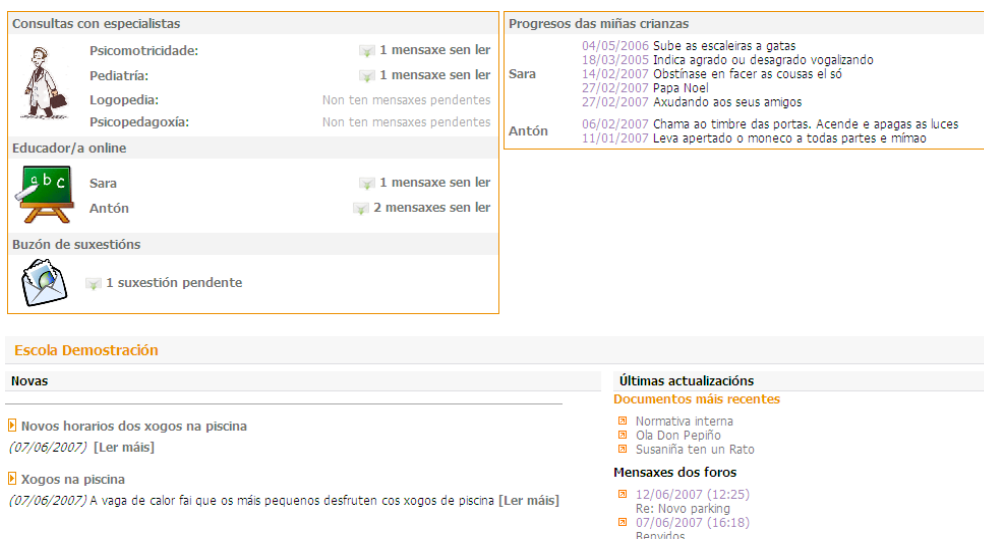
Consultas con especialistas

Psicomotricidade: 1 mensaxe sen ler
Pediatría: 1 mensaxe sen ler
Logopedia: Non ten mensaxes pendentes
Psicopedagoxía: Non ten mensaxes pendentes

Educador/a online

abc

Sara 1 mensaxe sen ler
Antón 2 mensaxes sen ler

Buzón de suxestións

1 suxestión pendente

Progresos das miñas crianzas

Sara
04/05/2006 Sube as escaleiras a gatas
18/03/2006 Indica agrado ou desagrado vogalizando
14/02/2007 Obstínase en facer as cousas el só
27/02/2007 Papa Noel
27/02/2007 Axudando aos seus amigos

Antón
06/02/2007 Chama ao timbre das portas. Acende e apagas as luces
11/01/2007 Leva apertado o moneco a todas partes e mímao

Escola Demostración

Novas

Novos horarios dos xogos na piscina
(07/06/2007) [Ler máis]

Xogos na piscina
(07/06/2007) A vaga de calor fai que os máis pequenos desfruten cos xogos de piscina [Ler máis]

Últimas actualizacións

Documentos máis recentes
Normativa interna
Ola Don Pepiño
Susaniña ten un Rato

Mensaxes dos foros
12/06/2007 (12:25)
Re: Novo parking
07/06/2007 (16:18)
Benvidos